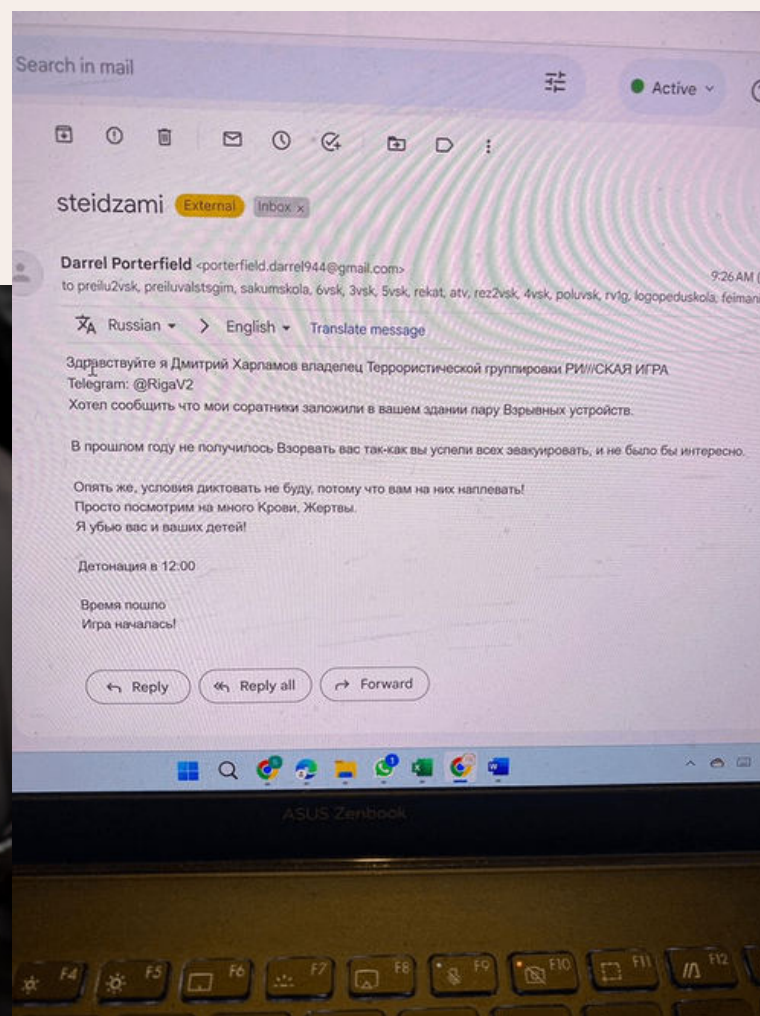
Search in mail

Active

steidzami External Inbox ×

Darrel Porterfield <porterfield.darrel944@gmail.com>
to preilu2vsk, preiluvalstsgim, sakumskola, 6vsk, 3vsk, 5vsk, rekat, atv, rez2vsk, 4vsk, poluvsk, rv1g, logopeduskola, feiman

9:26 AM

Russian > English Translate message

Здравствуйте я Дмитрий Харламов владелец Террористической группировки РИ///СКАЯ ИГРА
Telegram: @RigaV2
Хотел сообщить что мои соратники заложили в вашем здании пару Взрывных устройств.

В прошлом году не получилось Взорвать вас так-как вы успели всех эвакуировать, и не было бы интересно.

Опять же, условия диктовать не буду, потому что вам на них наплевать!
Просто посмотрим на много Крови, Жертвы.
Я убью вас и ваших детей!

Детонация в 12:00

Время пошло
Игра началась!

Reply Reply all Forward

ASUS Zenbook

F4 F5 F6 F7 F8 F9 F10 F11 F12